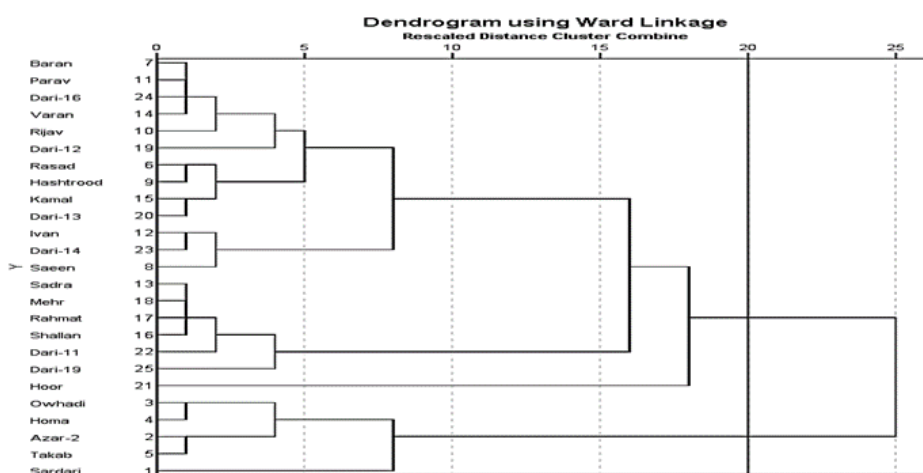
Dendrogram using Ward Linkage
Rescaled Distance Cluster Combine

0 5 10 15 20 25

Y

| Label | Number |
|---|---|
| Baran | 7 |
| Parav | 11 |
| Dari-16 | 24 |
| Varan | 14 |
| Rijav | 10 |
| Dari-12 | 19 |
| Rasad | 6 |
| Hashtrood | 9 |
| Kamal | 15 |
| Dari-13 | 20 |
| Ivan | 12 |
| Dari-14 | 23 |
| Saeen | 8 |
| Sadra | 13 |
| Mehr | 18 |
| Rahmat | 17 |
| Shallan | 16 |
| Dari-11 | 22 |
| Dari-19 | 25 |
| Hoor | 21 |
| Owhadi | 3 |
| Homa | 4 |
| Azar-2 | 2 |
| Takab | 5 |
| Sardari | 1 |